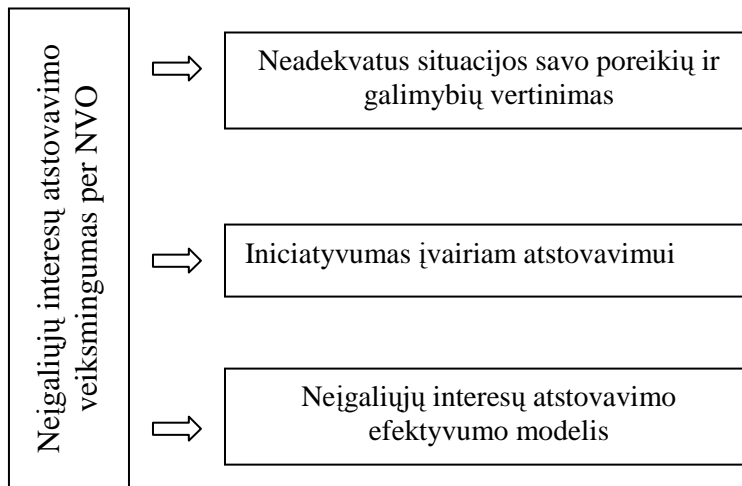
Neįgaliųjų interesų atstovavimo veiksmingumas per NVO

Neadekvatus situacijos savo poreikių ir galimybių vertinimas

Iniciatyvumas įvairiam atstovavimui

Neįgaliųjų interesų atstovavimo efektyvumo modelis